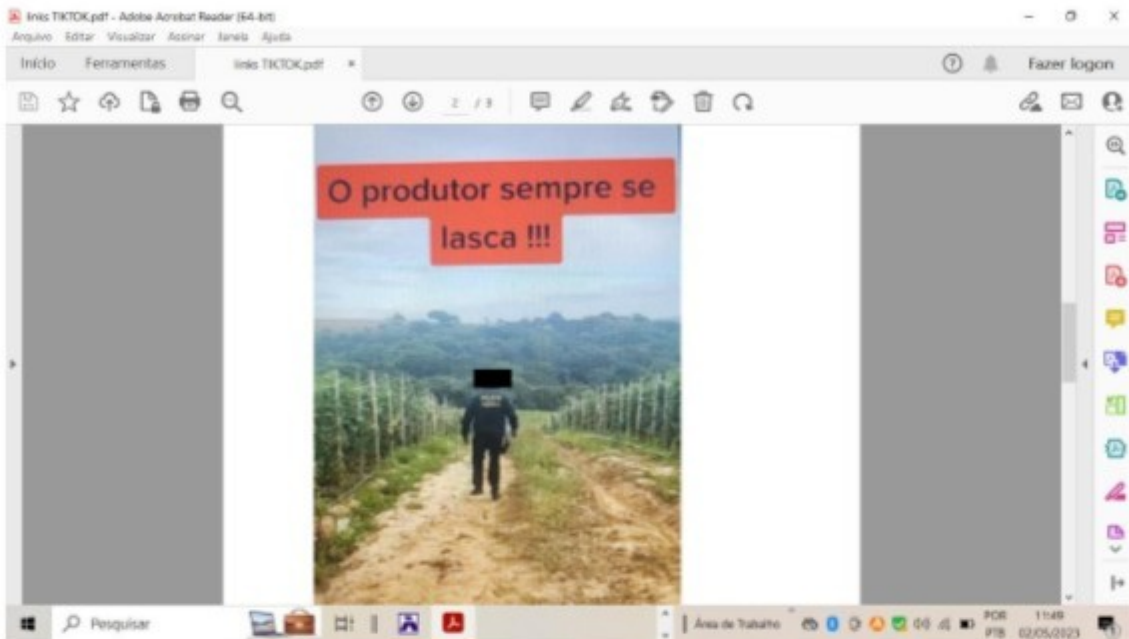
links TIKTOK.pdf - Adobe Acrobat Reader (64-bit)
Arquivo Editar Visualizar Assinar Janela Ajuda
Início Ferramentas links TIKTOK.pdf ×
Fazer logon
2 / 8

O produtor sempre se lasca !!!

Pesquisar
Área de Trabalho
POR PTB 11:49 02/05/2023